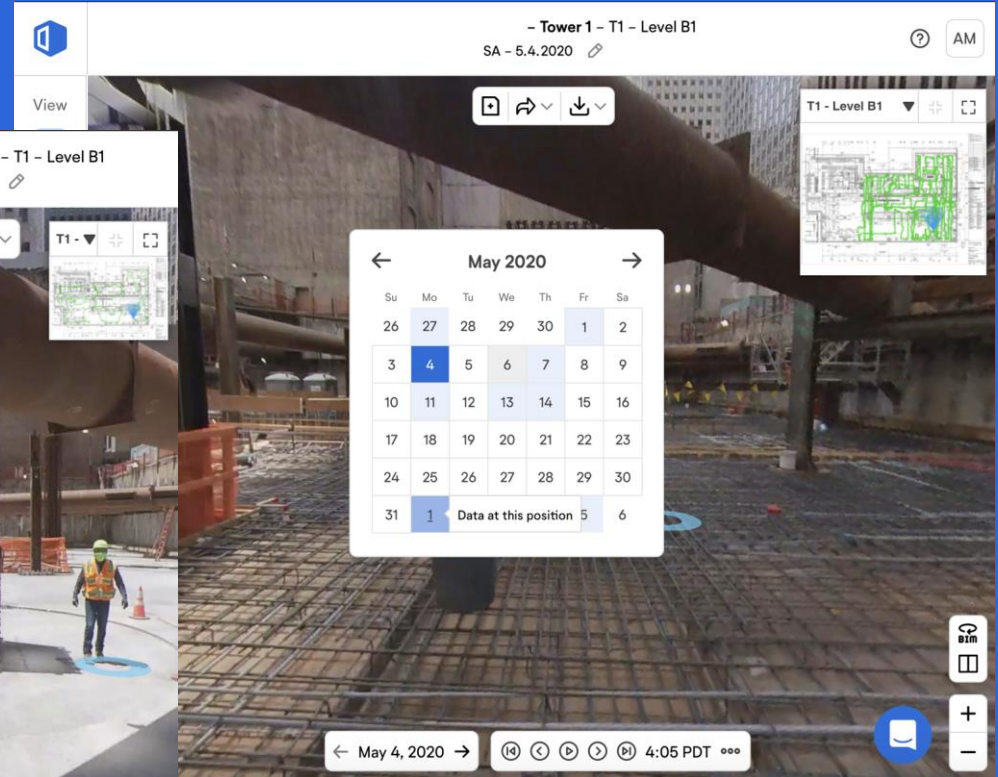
– Tower 1 – T1 – Level B1
SA – 5.4.2020

AM

View

– T1 – Level B1

T1 - Level B1

T1 -

May 2020

| Su | Mo | Tu | We | Th | Fr | Sa |
|---|---|---|---|---|---|---|
| 26 | 27 | 28 | 29 | 30 | 1 | 2 |
| 3 | 4 | 5 | 6 | 7 | 8 | 9 |
| 10 | 11 | 12 | 13 | 14 | 15 | 16 |
| 17 | 18 | 19 | 20 | 21 | 22 | 23 |
| 24 | 25 | 26 | 27 | 28 | 29 | 30 |
| 31 | 1 | Data at this position | | | 5 | 6 |

BIM

May 4, 2020

4:05 PDT